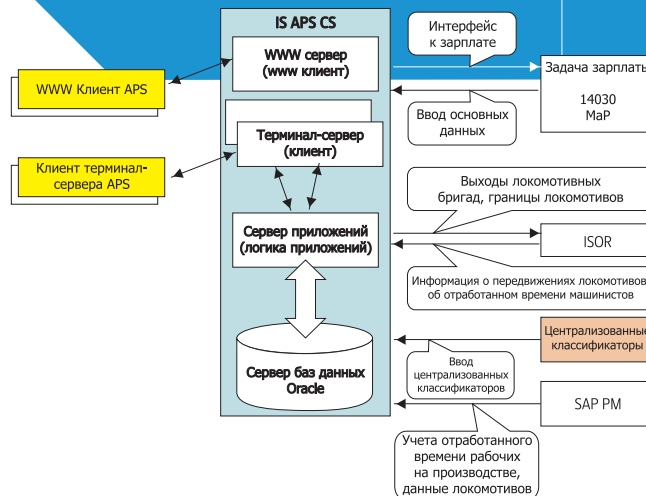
IS APS CS

WWW сервер (www клиент)

Терминал-сервер (клиент)

Сервер приложений (логика приложений)

Сервер баз данных Oracle

WWW Клиент APS

Клиент терминал-сервера APS

Интерфейс к зарплате

Задача зарплаты

14030 MaP

Ввод основных данных

Выходы локомотивных бригад, границы локомотивов

ISOR

Информация о передвижениях локомотивов об отработанном времени машинистов

Централизованные классификаторы

Ввод централизованных классификаторов

SAP PM

Учета отработанного времени рабочих на производстве, данные локомотивов